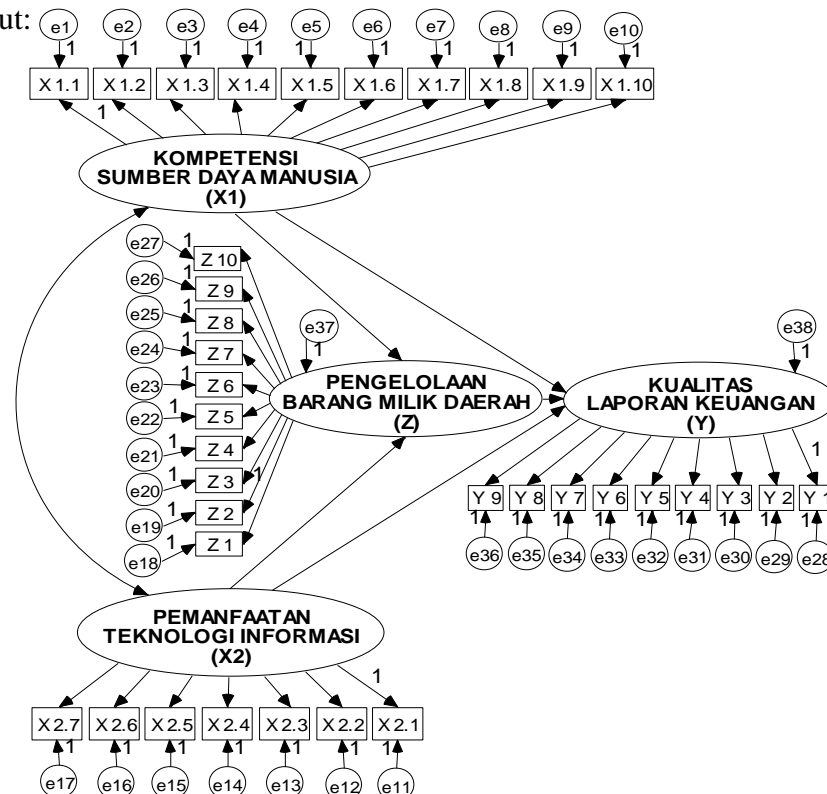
ut:

e1 e2 e3 e4 e5 e6 e7 e8 e9 e10

1 1 1 1 1 1 1 1 1 1

X 1.1 X 1.2 X 1.3 X 1.4 X 1.5 X 1.6 X 1.7 X 1.8 X 1.9 X 1.10

1

KOMPETENSI SUMBER DAYA MANUSIA (X1)

e27 1 Z 10
e26 1 Z 9
e25 1 Z 8
e24 1 Z 7
e23 1 Z 6
e22 1 Z 5
e21 1 Z 4
e20 1 Z 3
e19 1 Z 2
e18 1 Z 1

1

e37 1

PENGELOLAAN BARANG MILIK DAERAH (Z)

e38 1

KUALITAS LAPORAN KEUANGAN (Y)

1

Y 9 Y 8 Y 7 Y 6 Y 5 Y 4 Y 3 Y 2 Y 1

1 1 1 1 1 1 1 1 1

e36 e35 e34 e33 e32 e31 e30 e29 e28

PEMANFAATAN TEKNOLOGI INFORMASI (X2)

1

X 2.7 X 2.6 X 2.5 X 2.4 X 2.3 X 2.2 X 2.1

1 1 1 1 1 1 1

e17 e16 e15 e14 e13 e12 e11